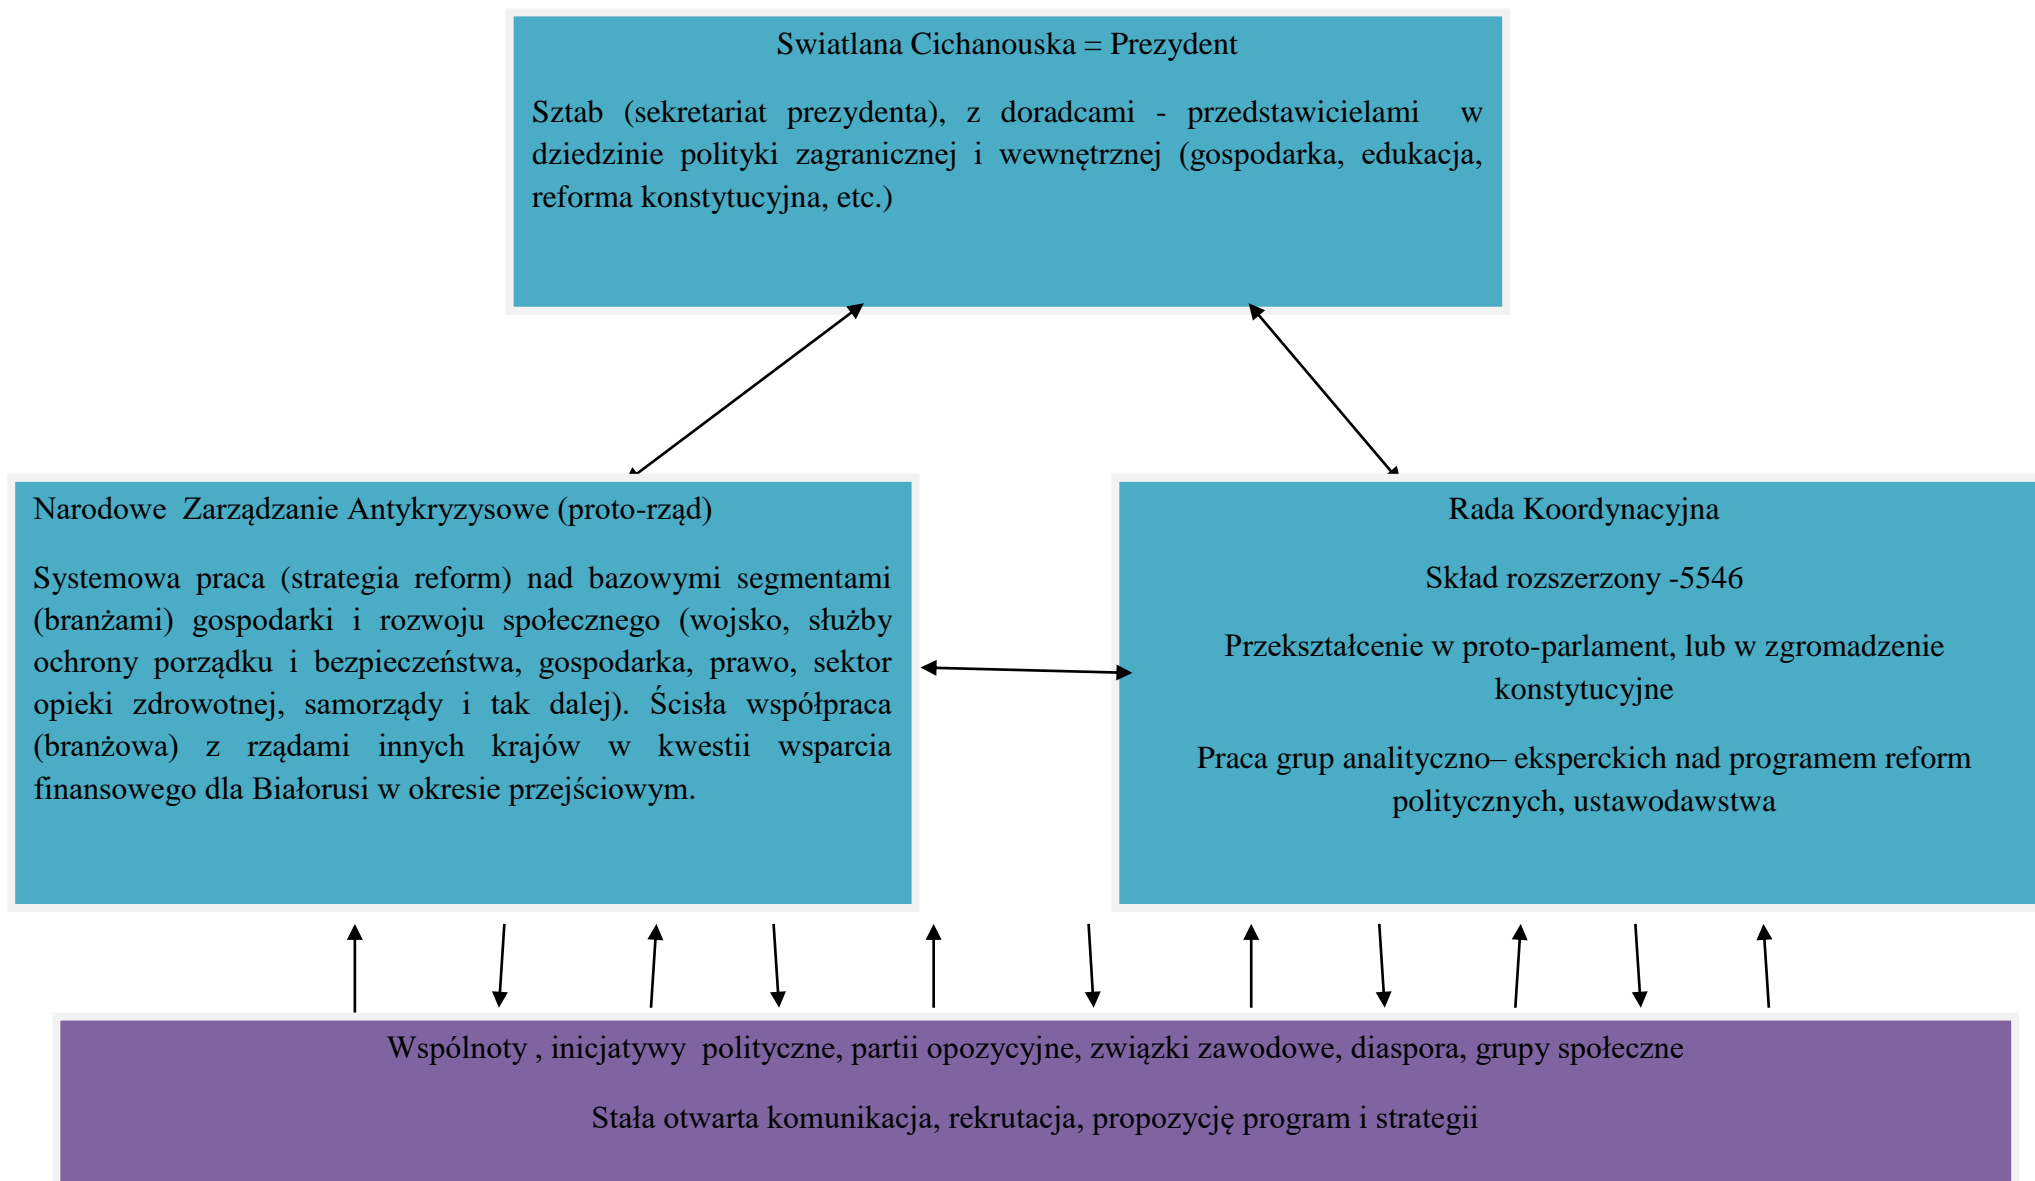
Swiatlana Cichanouska = Prezydent

Sztab (sekretariat prezydenta), z doradcami - przedstawicielami w dziedzinie polityki zagranicznej i wewnętrznej (gospodarka, edukacja, reforma konstytucyjna, etc.)

Narodowe Zarządzanie Antykryzysowe (proto-rząd)

Systemowa praca (strategia reform) nad bazowymi segmentami (branżami) gospodarki i rozwoju społecznego (wojsko, służby ochrony porządku i bezpieczeństwa, gospodarka, prawo, sektor opieki zdrowotnej, samorządy i tak dalej). Ścisła współpraca (branżowa) z rządami innych krajów w kwestii wsparcia finansowego dla Białorusi w okresie przejściowym.

Rada Koordynacyjna

Skład rozszerzony -5546

Przekształcenie w proto-parlament, lub w zgromadzenie konstytucyjne

Praca grup analityczno– eksperckich nad programem reform politycznych, ustawodawstwa

Wspólnoty , inicjatywy polityczne, partii opozycyjne, związki zawodowe, diaspora, grupy społeczne

Stała otwarta komunikacja, rekrutacja, propozycję program i strategii